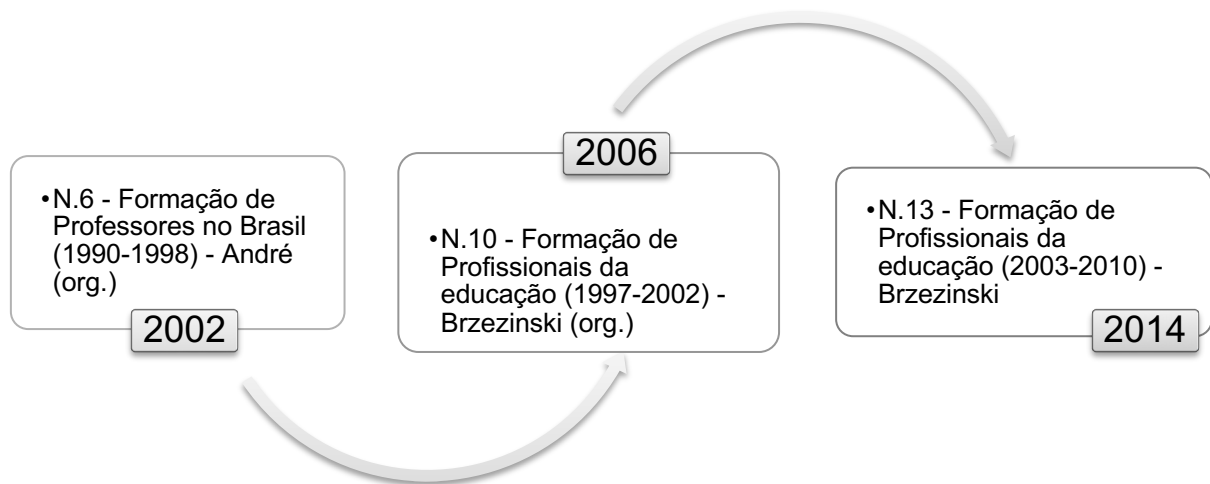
•N.6 - Formação de Professores no Brasil (1990-1998) - André (org.)

2002

2006

•N.10 - Formação de Profissionais da educação (1997-2002) - Brzezinski (org.)

•N.13 - Formação de Profissionais da educação (2003-2010) - Brzezinski

2014